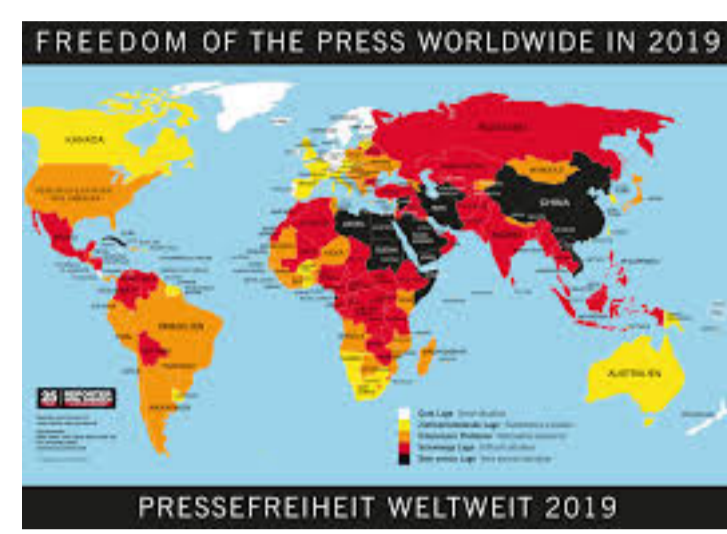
FREEDOM OF THE PRESS WORLDWIDE IN 2019

KANADA

VEREINIGTE STAATEN VON AMERIKA

RUSSLAND

MONGOLEI

CHINA

BRASILIEN

ARGENTINIEN

AUSTRALIEN

Gute Lage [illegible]
Zufriedenstellende Lage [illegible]
Erkennbare Probleme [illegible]
Schwierige Lage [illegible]
Sehr ernste Lage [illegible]

PRESSEFREIHEIT WELTWEIT 2019